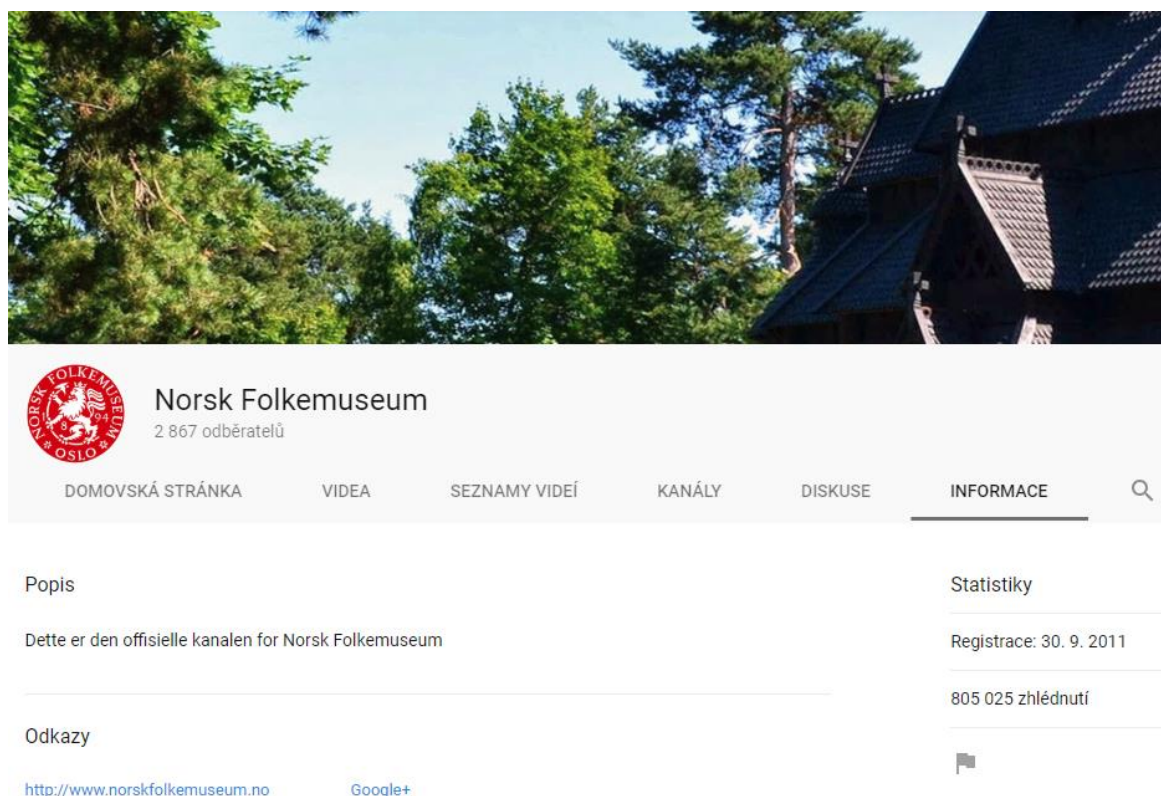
NORSK FOLKEMUSEUM
18 94
OSLO

Norsk Folkemuseum
2 867 odběratelů

DOMOVSKÁ STRÁNKA VIDEA SEZNAMY VIDEÍ KANÁLY DISKUSE INFORMACE

Popis

Dette er den offisielle kanalen for Norsk Folkemuseum

Odkazy

http://www.norskfolkemuseum.no Google+

Statistiky

Registrace: 30. 9. 2011

805 025 zhlédnutí